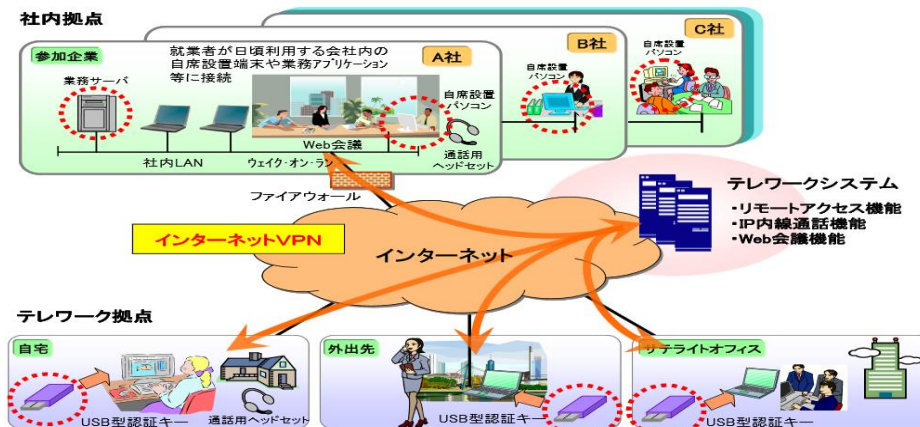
社内拠点

参加企業

就業者が日頃利用する会社内の自席設置端末や業務アプリケーション等に接続

A社

B社

C社

業務サーバ

自席設置パソコン

自席設置パソコン

自席設置パソコン

Web会議

社内LAN

ウェイク・オン・ラン

通話用ヘッドセット

ファイアウォール

テレワークシステム

・リモートアクセス機能
・IP内線通話機能
・Web会議機能

インターネットVPN

インターネット

テレワーク拠点

自宅

USB型認証キー

通話用ヘッドセット

外出先

USB型認証キー

サテライトオフィス

USB型認証キー